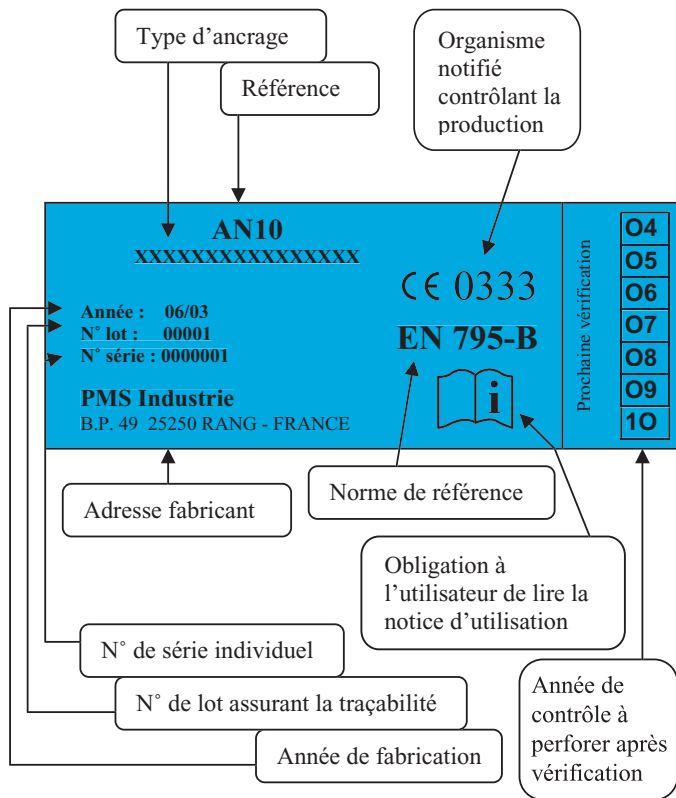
Type d’ancrage

Référence

Organisme notifié contrôlant la production

AN10
XXXXXXXXXXXXXXXX

Année : 06/03
N° lot : 00001
N° série : 0000001

PMS Industrie
B.P. 49 25250 RANG - FRANCE

CE 0333

EN 795-B

i

Prochaine vérification

| O4 |
|---|
| O5 |
| O6 |
| O7 |
| O8 |
| O9 |
| 1O |

Adresse fabricant

Norme de référence

Obligation à l’utilisateur de lire la notice d’utilisation

N° de série individuel

N° de lot assurant la traçabilité

Année de fabrication

Année de contrôle à perforer après vérification